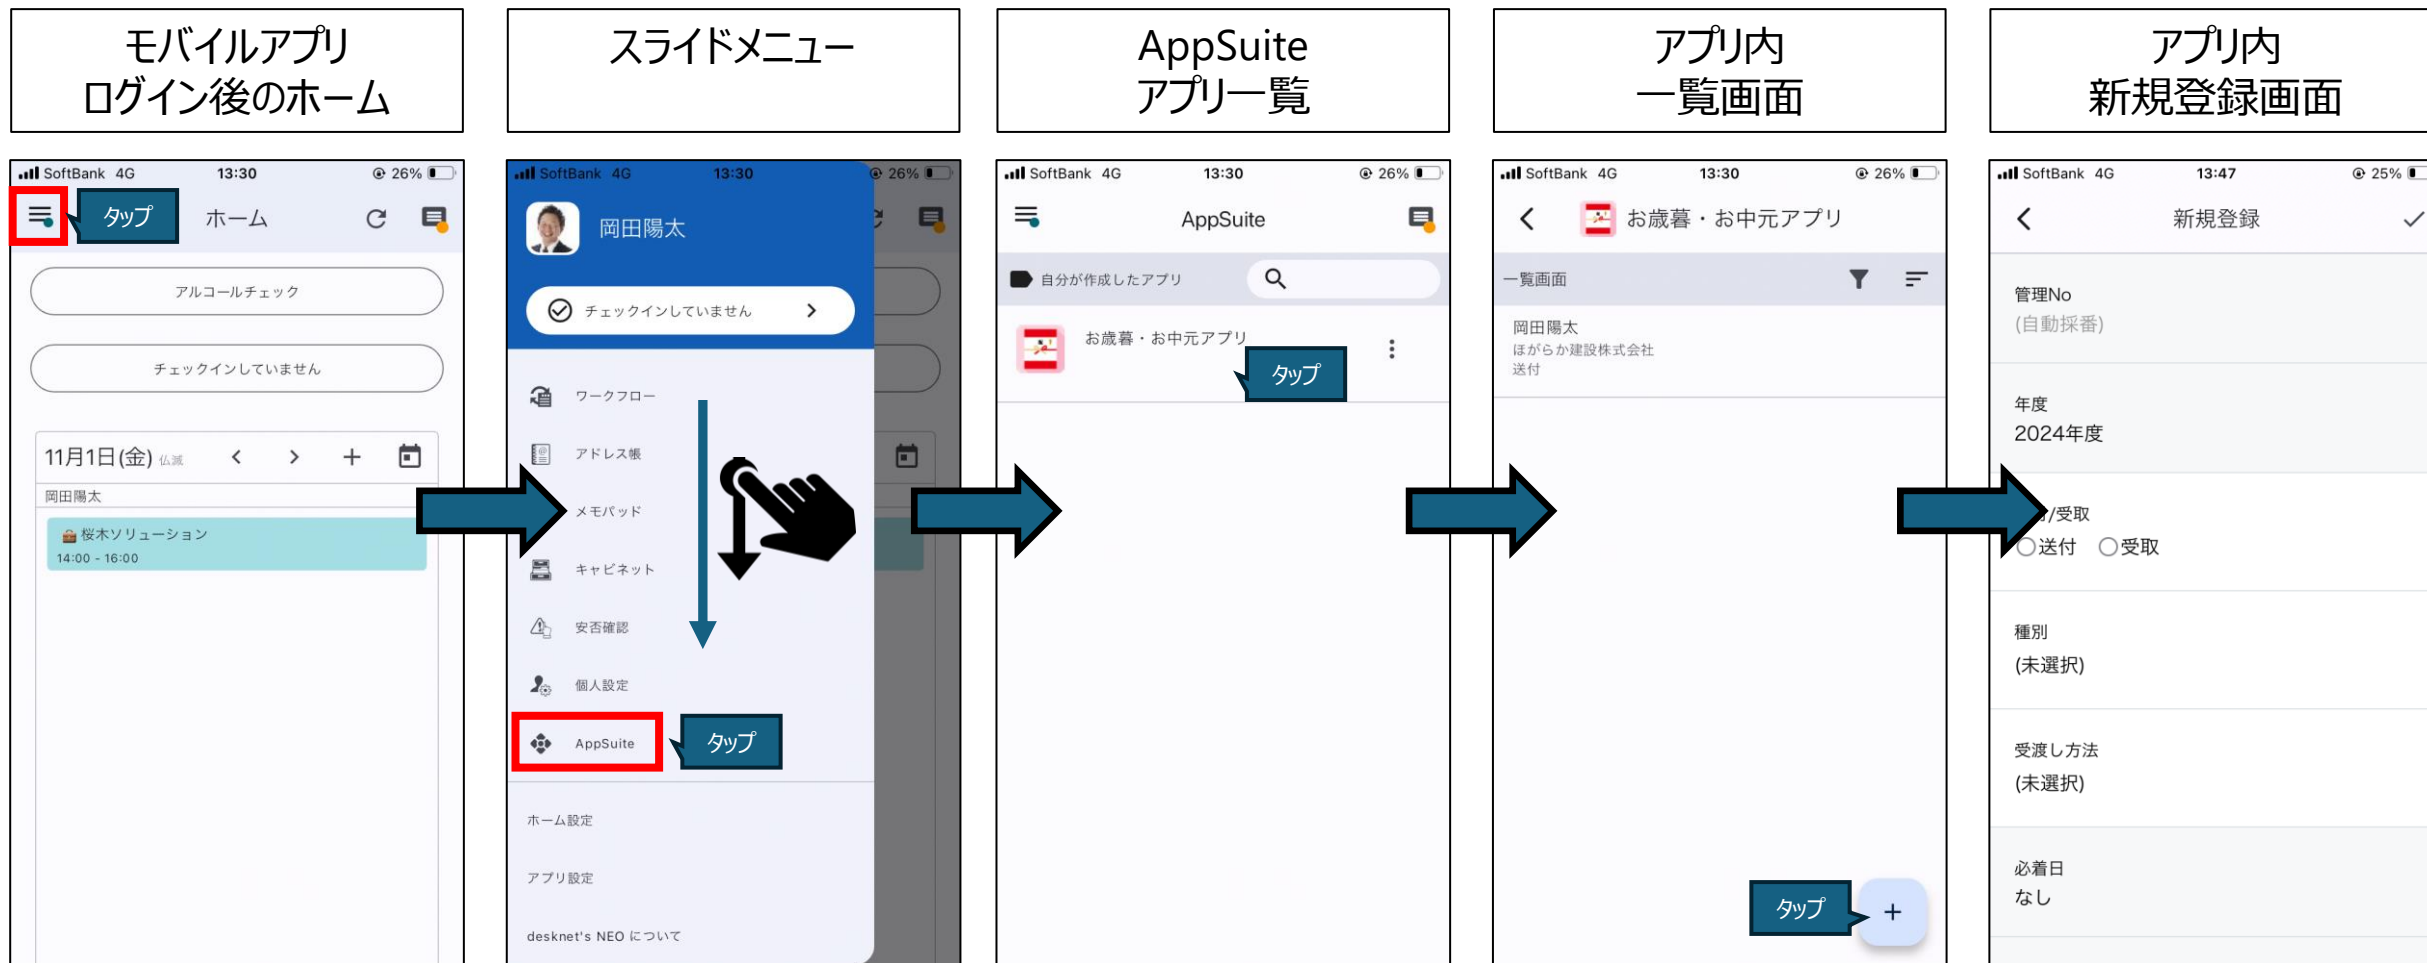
モバイルアプリ
ログイン後のホーム

スライドメニュー

AppSuite
アプリ一覧

アプリ内
一覧画面

アプリ内
新規登録画面

SoftBank 4G 13:30 26%
タップ
ホーム
アルコールチェック
チェックインしていません
11月1日(金) 仏滅
岡田陽太
桜木ソリューション
14:00 - 16:00

SoftBank 4G 13:30 26%
岡田陽太
チェックインしていません
ワークフロー
アドレス帳
メモパッド
キャビネット
安否確認
個人設定
AppSuite
タップ
ホーム設定
アプリ設定
desknet's NEO について

SoftBank 4G 13:30 26%
AppSuite
自分が作成したアプリ
お歳暮・お中元アプリ
タップ

SoftBank 4G 13:30 26%
お歳暮・お中元アプリ
一覧画面
岡田陽太
ほがらか建設株式会社
送付
タップ
+

SoftBank 4G 13:47 25%
新規登録
管理No
(自動採番)
年度
2024年度
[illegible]/受取
送付 受取
種別
(未選択)
受渡し方法
(未選択)
必着日
なし